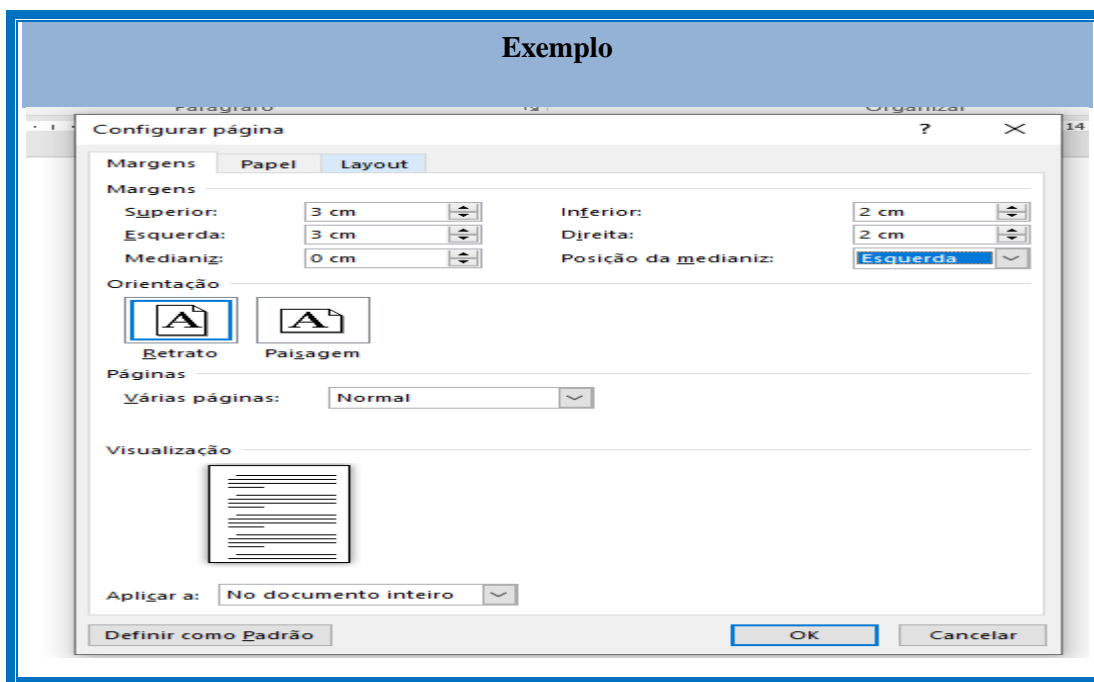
Exemplo

Parágrafo

Organizar

14

Configurar página

?

Margens

Papel

Layout

Margens

Superior: 3 cm

Inferior: 2 cm

Esquerda: 3 cm

Direita: 2 cm

Medianiz: 0 cm

Posição da medianiz: Esquerda

Orientação

Retrato

Paisagem

Páginas

Várias páginas: Normal

Visualização

Aplicar a: No documento inteiro

Definir como Padrão

OK

Cancelar